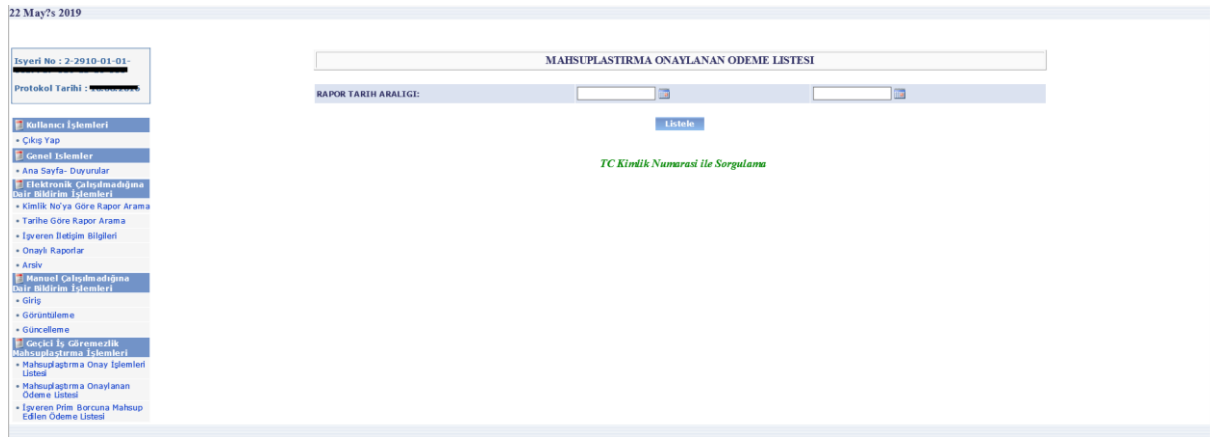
22 May?s 2019

Isyeri No : 2-2910-01-01- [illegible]

Protokol Tarihi : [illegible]

Kullanıcı İşlemleri
» Çıkış Yap
Genel Islemler
» Ana Sayfa- Duyurular
Elektronik Çalışılmadığına Dair Bildirim İşlemleri
» Kimlik No'ya Göre Rapor Arama
» Tarihe Göre Rapor Arama
» İşveren İletişim Bilgileri
» Onaylı Raporlar
» Arsiv
Manuel Çalışılmadığına Dair Bildirim İşlemleri
» Giriş
» Görüntüleme
» Güncelleme
Geçici İş Göremezlik Mahsuplaştırma İşlemleri
» Mahsuplaştırma Onay İşlemleri Listesi
» Mahsuplaştırma Onaylanan Ödeme Listesi
» İşveren Prim Borcuna Mahsup Edilen Ödeme Listesi

MAHSUPLASTIRMA ONAYLANAN ODEME LISTESI

RAPOR TARIH ARALIGI:

Listele

TC Kimlik Numarasi ile Sorgulama